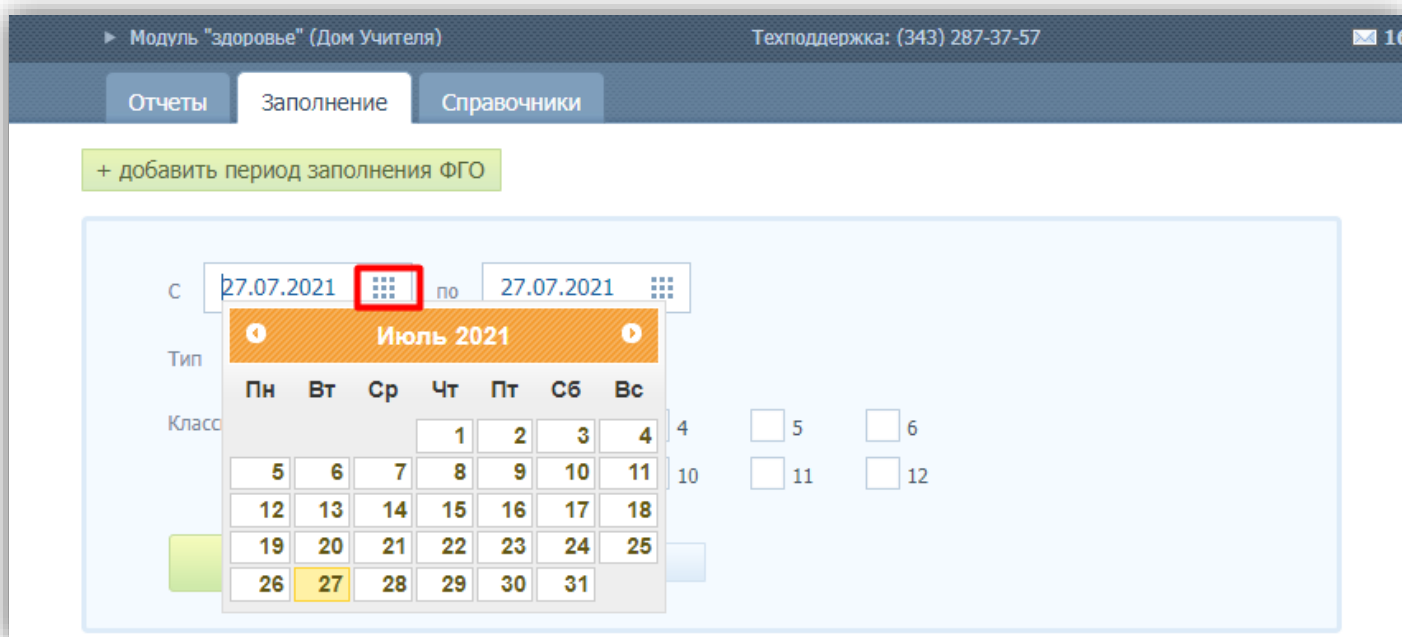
▸ Модуль "здоровье" (Дом Учителя)

Техподдержка: (343) 287-37-57

16

Отчеты | Заполнение | Справочники

+ добавить период заполнения ФГО

С 27.07.2021 по 27.07.2021

Тип

Класс

Июль 2021

| Пн | Вт | Ср | Чт | Пт | Сб | Вс |
|---|---|---|---|---|---|---|
| | | | 1 | 2 | 3 | 4 |
| 5 | 6 | 7 | 8 | 9 | 10 | 11 |
| 12 | 13 | 14 | 15 | 16 | 17 | 18 |
| 19 | 20 | 21 | 22 | 23 | 24 | 25 |
| 26 | 27 | 28 | 29 | 30 | 31 | |

4 5 6

10 11 12